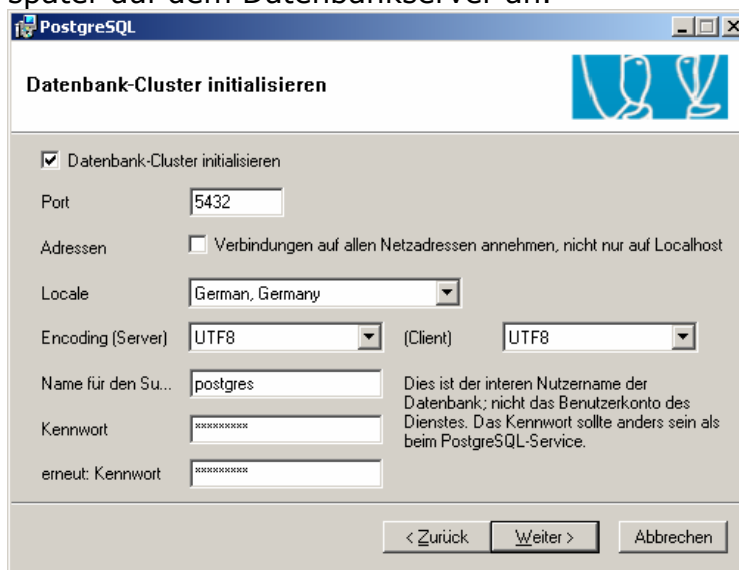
später auf dem Datenbankserver an.

PostgreSQL

Datenbank-Cluster initialisieren

☑ Datenbank-Cluster initialisieren

Port 5432

Adressen ☐ Verbindungen auf allen Netzadressen annehmen, nicht nur auf Localhost

Locale German, Germany

Encoding (Server) UTF8 (Client) UTF8

Name für den Su... postgres

Dies ist der interen Nutzername der Datenbank; nicht das Benutzerkonto des Dienstes. Das Kennwort sollte anders sein als beim PostgreSQL-Service.

Kennwort *********

erneut: Kennwort *********

< Zurück Weiter > Abbrechen